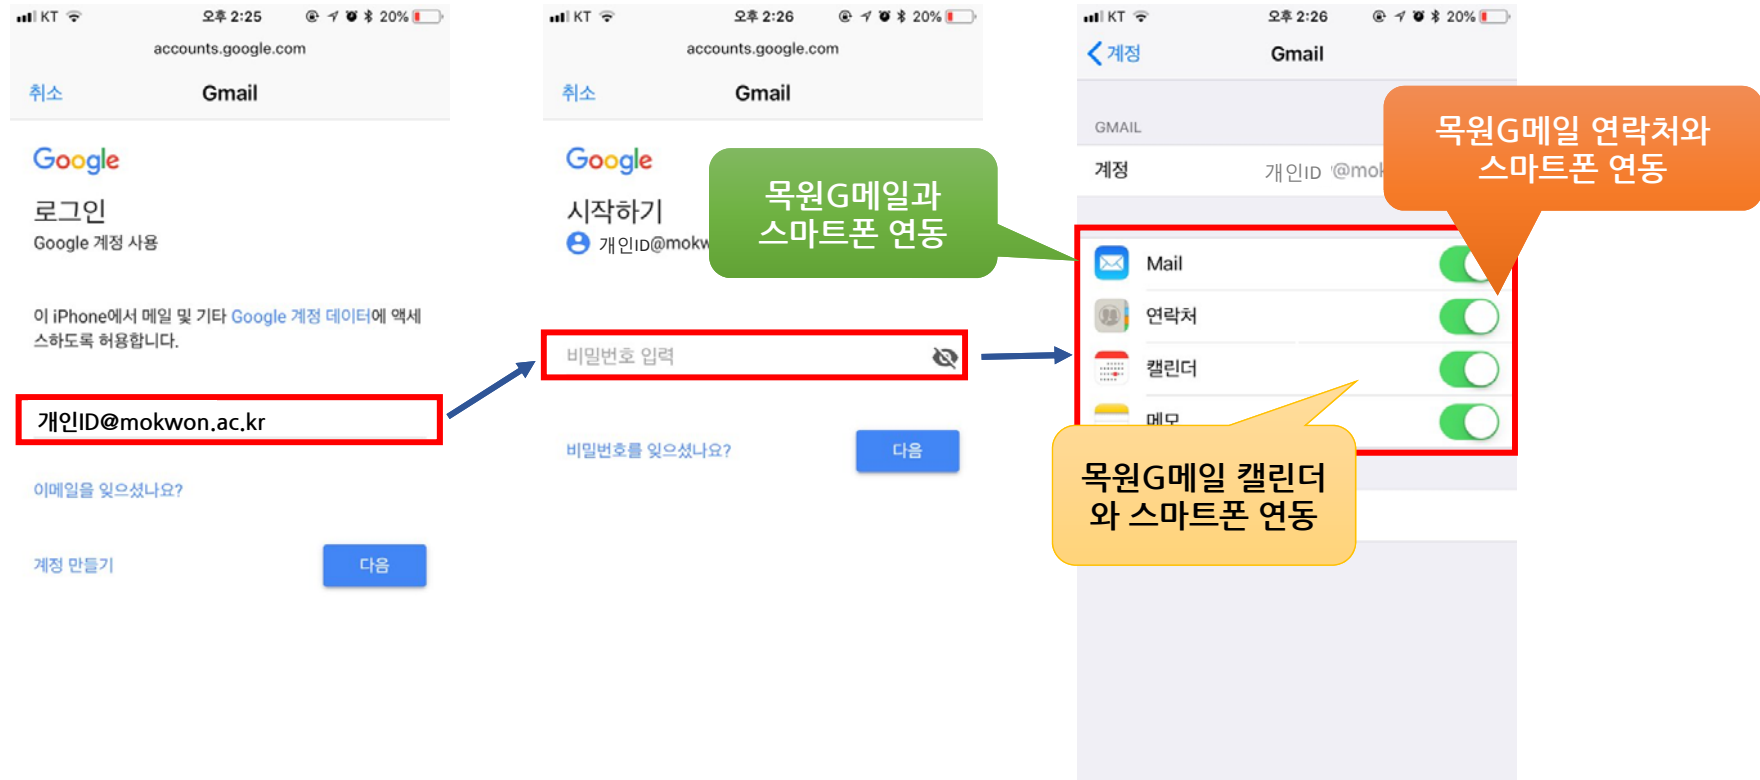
KT 오후 2:25 20%

accounts.google.com

취소 Gmail

Google

로그인

Google 계정 사용

이 iPhone에서 메일 및 기타 Google 계정 데이터에 액세스하도록 허용합니다.

개인ID@mokwon.ac.kr

이메일을 잊으셨나요?

계정 만들기 다음

KT 오후 2:26 20%

accounts.google.com

취소 Gmail

Google

시작하기

개인ID@mokw

목원G메일과 스마트폰 연동

비밀번호 입력

비밀번호를 잊으셨나요? 다음

KT 오후 2:26 20%

계정 Gmail

GMAIL

계정 개인ID @mok

목원G메일 연락처와 스마트폰 연동

Mail

연락처

캘린더

메모

목원G메일 캘린더와 스마트폰 연동